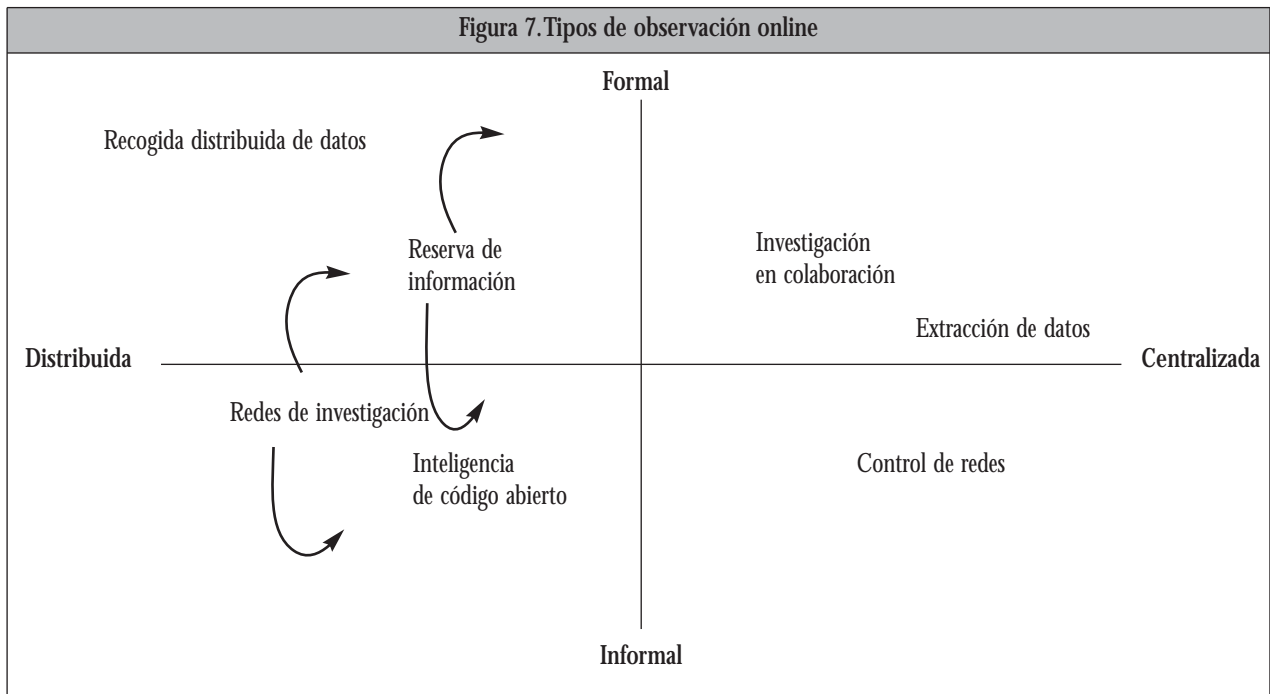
Figura 7. Tipos de observación online

Formal

Recogida distribuida de datos

Reserva de información

Investigación en colaboración

Extracción de datos

Distribuida

Centralizada

Redes de investigación

Inteligencia de código abierto

Control de redes

Informal